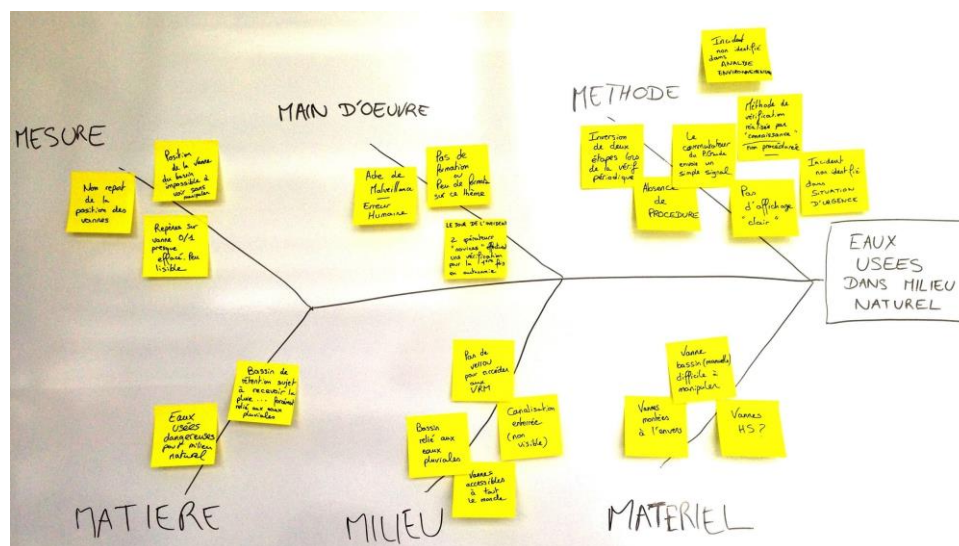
MESURE

Non repéré de la position des vannes

Position de la vanne du bassin impossible à voir sans manipulation

Repères sur vanne 0/1 presque effacés. Peu lisible

MAIN D'OEUVRE

Acte de Malveillance — Erreur Humaine

Pas de formation ou Peu de formation sur ce thème

LE JOUR DE L'INCIDENT
2 opérateurs "novices" effectuent une vérification pour la 1ère fois en autonomie

METHODE

Incident non identifié dans ANALYSE ENVIRONNEMENTALE

Inversion de deux étapes lors de la vérif périodique

Le commutateur de Ritmo envoie un simple signal

Méthode de vérification réalisée par "connaissance" "non procédurée"

Incident non identifié dans SITUATION D'URGENCE

Absence de PROCEDURE

Pas d'affichage "clair"

EAUX USEES DANS MILIEU NATUREL

Bassin de rétention sujet à recevoir la pluie... forcément relié aux eaux pluviales

Eaux usées dangereuses pour le milieu naturel

MATIERE

Pas de voyant pour accéder aux VRM

Bassin relié aux eaux pluviales

Canalisation enterrée (non visible)

Vannes accessibles à tout le monde

MILIEU

Vanne bassin (manuelle) difficile à manipuler

Vannes montées à l'envers

Vannes HS ?

MATERIEL